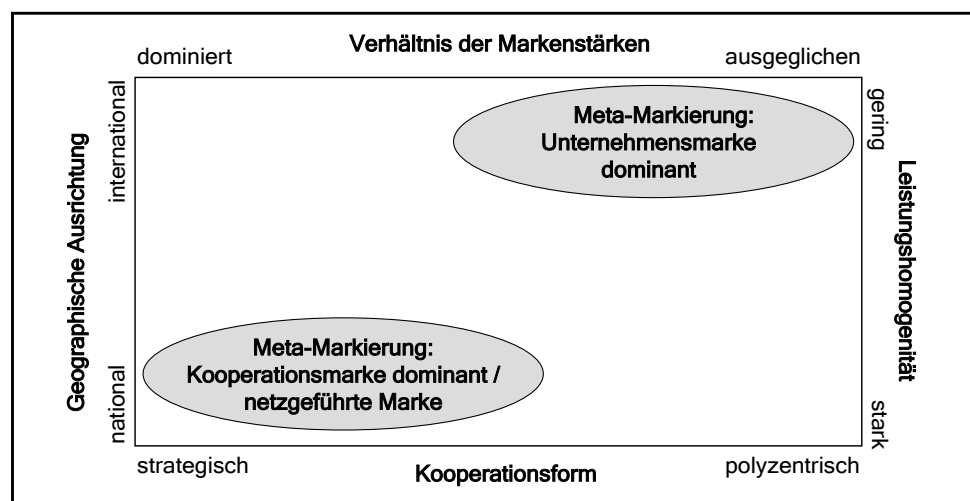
dominiert

Verhältnis der Markenstärken

ausgeglichen

Geographische Ausrichtung

international

national

Meta-Markierung: Unternehmensmarke dominant

Meta-Markierung: Kooperationsmarke dominant / netzgeführte Marke

gering

Leistungshomogenität

stark

strategisch

Kooperationsform

polyzentrisch